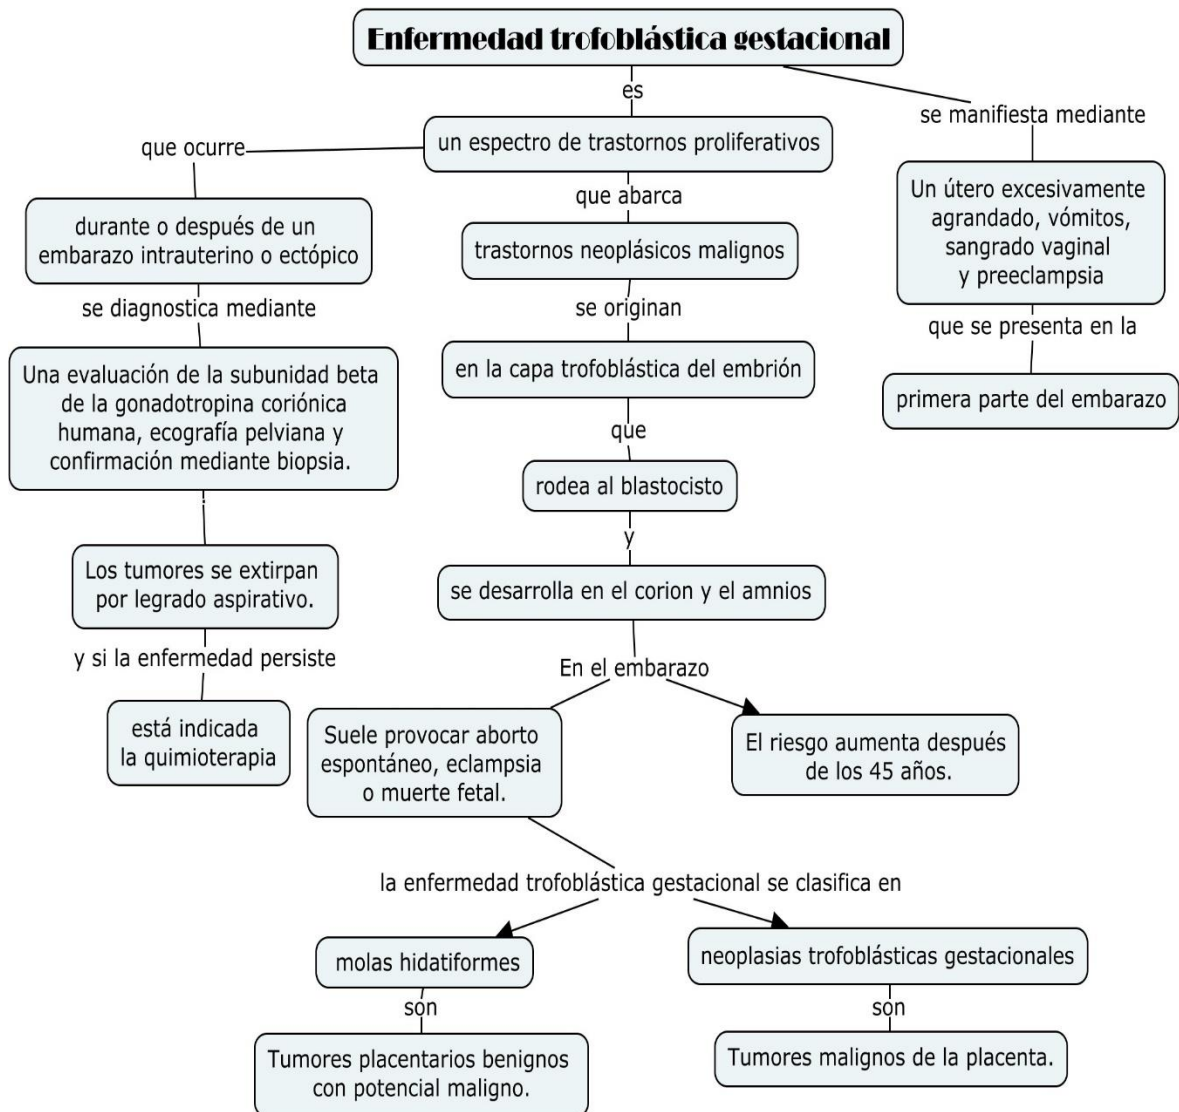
Enfermedad trofoblástica gestacional

es

un espectro de trastornos proliferativos

que ocurre

durante o después de un embarazo intrauterino o ectópico

se diagnostica mediante

Una evaluación de la subunidad beta de la gonadotropina coriónica humana, ecografía pelviana y confirmación mediante biopsia.

Los tumores se extirpan por legrado aspirativo.

y si la enfermedad persiste

está indicada la quimioterapia

que abarca

trastornos neoplásicos malignos

se originan

en la capa trofoblástica del embrión

que

rodea al blastocisto

y

se desarrolla en el corion y el amnios

En el embarazo

Suele provocar aborto espontáneo, eclampsia o muerte fetal.

El riesgo aumenta después de los 45 años.

la enfermedad trofoblástica gestacional se clasifica en

molas hidatiformes

son

Tumores placentarios benignos con potencial maligno.

neoplasias trofoblásticas gestacionales

son

Tumores malignos de la placenta.

se manifiesta mediante

Un útero excesivamente agrandado, vómitos, sangrado vaginal y preeclampsia

que se presenta en la

primera parte del embarazo